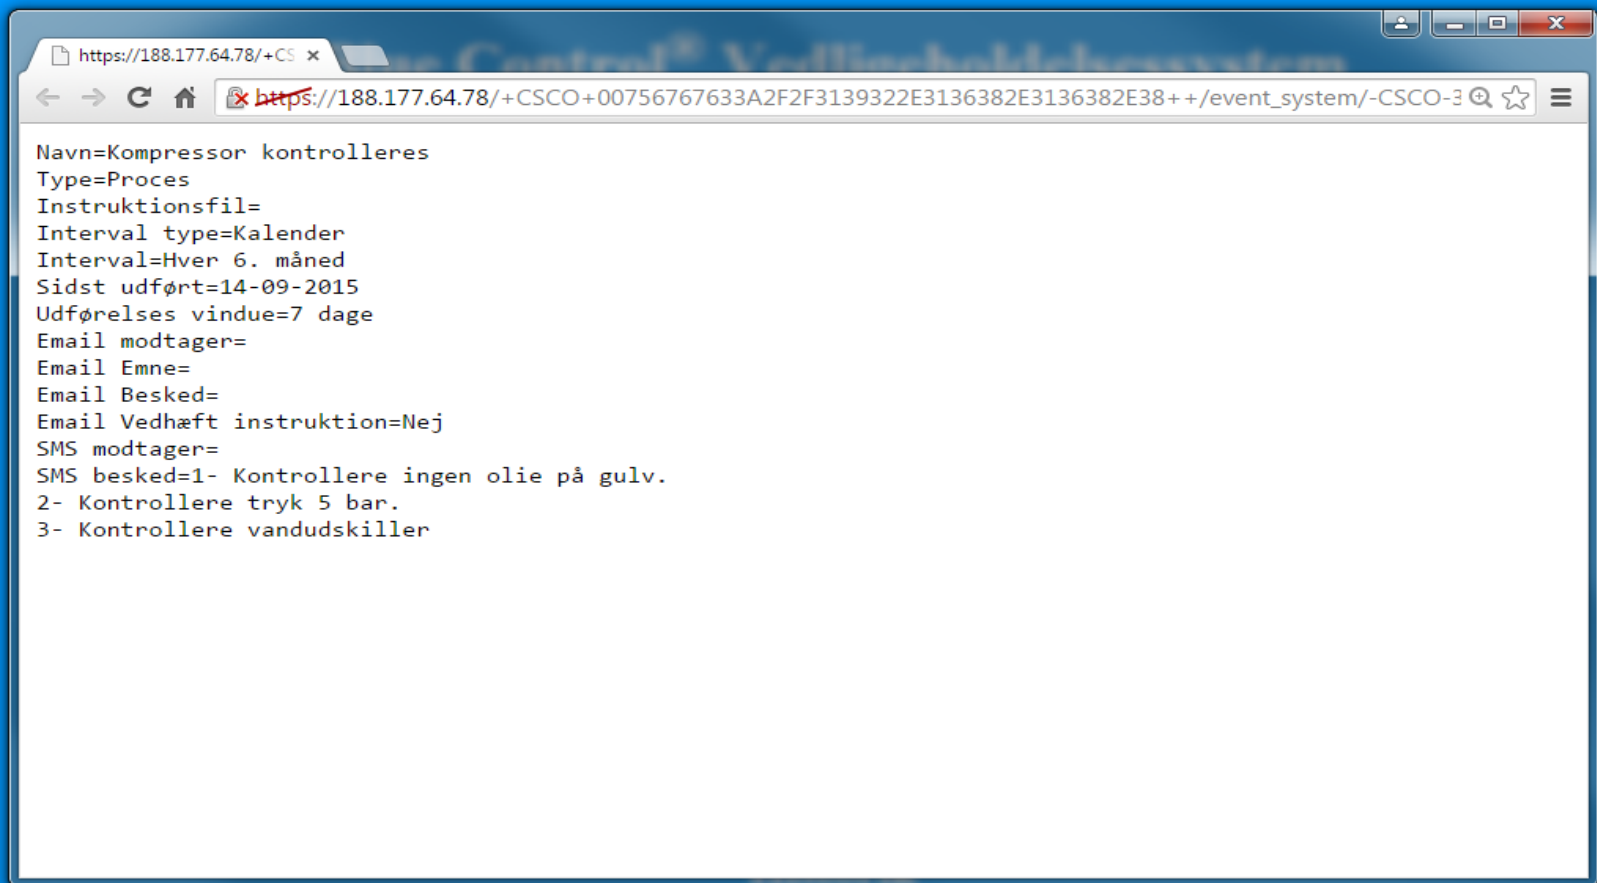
https://188.177.64.78/+CS ×

https://188.177.64.78/+CSCO+00756767633A2F2F3139322E3136382E3136382E38++/event_system/-CSCO-3

Navn=Kompressor kontrolleres
Type=Proces
Instruktionsfil=
Interval type=Kalender
Interval=Hver 6. måned
Sidst udført=14-09-2015
Udførelses vindue=7 dage
Email modtager=
Email Emne=
Email Besked=
Email Vedhæft instruktion=Nej
SMS modtager=
SMS besked=1- Kontrollere ingen olie på gulv.
2- Kontrollere tryk 5 bar.
3- Kontrollere vandudskiller